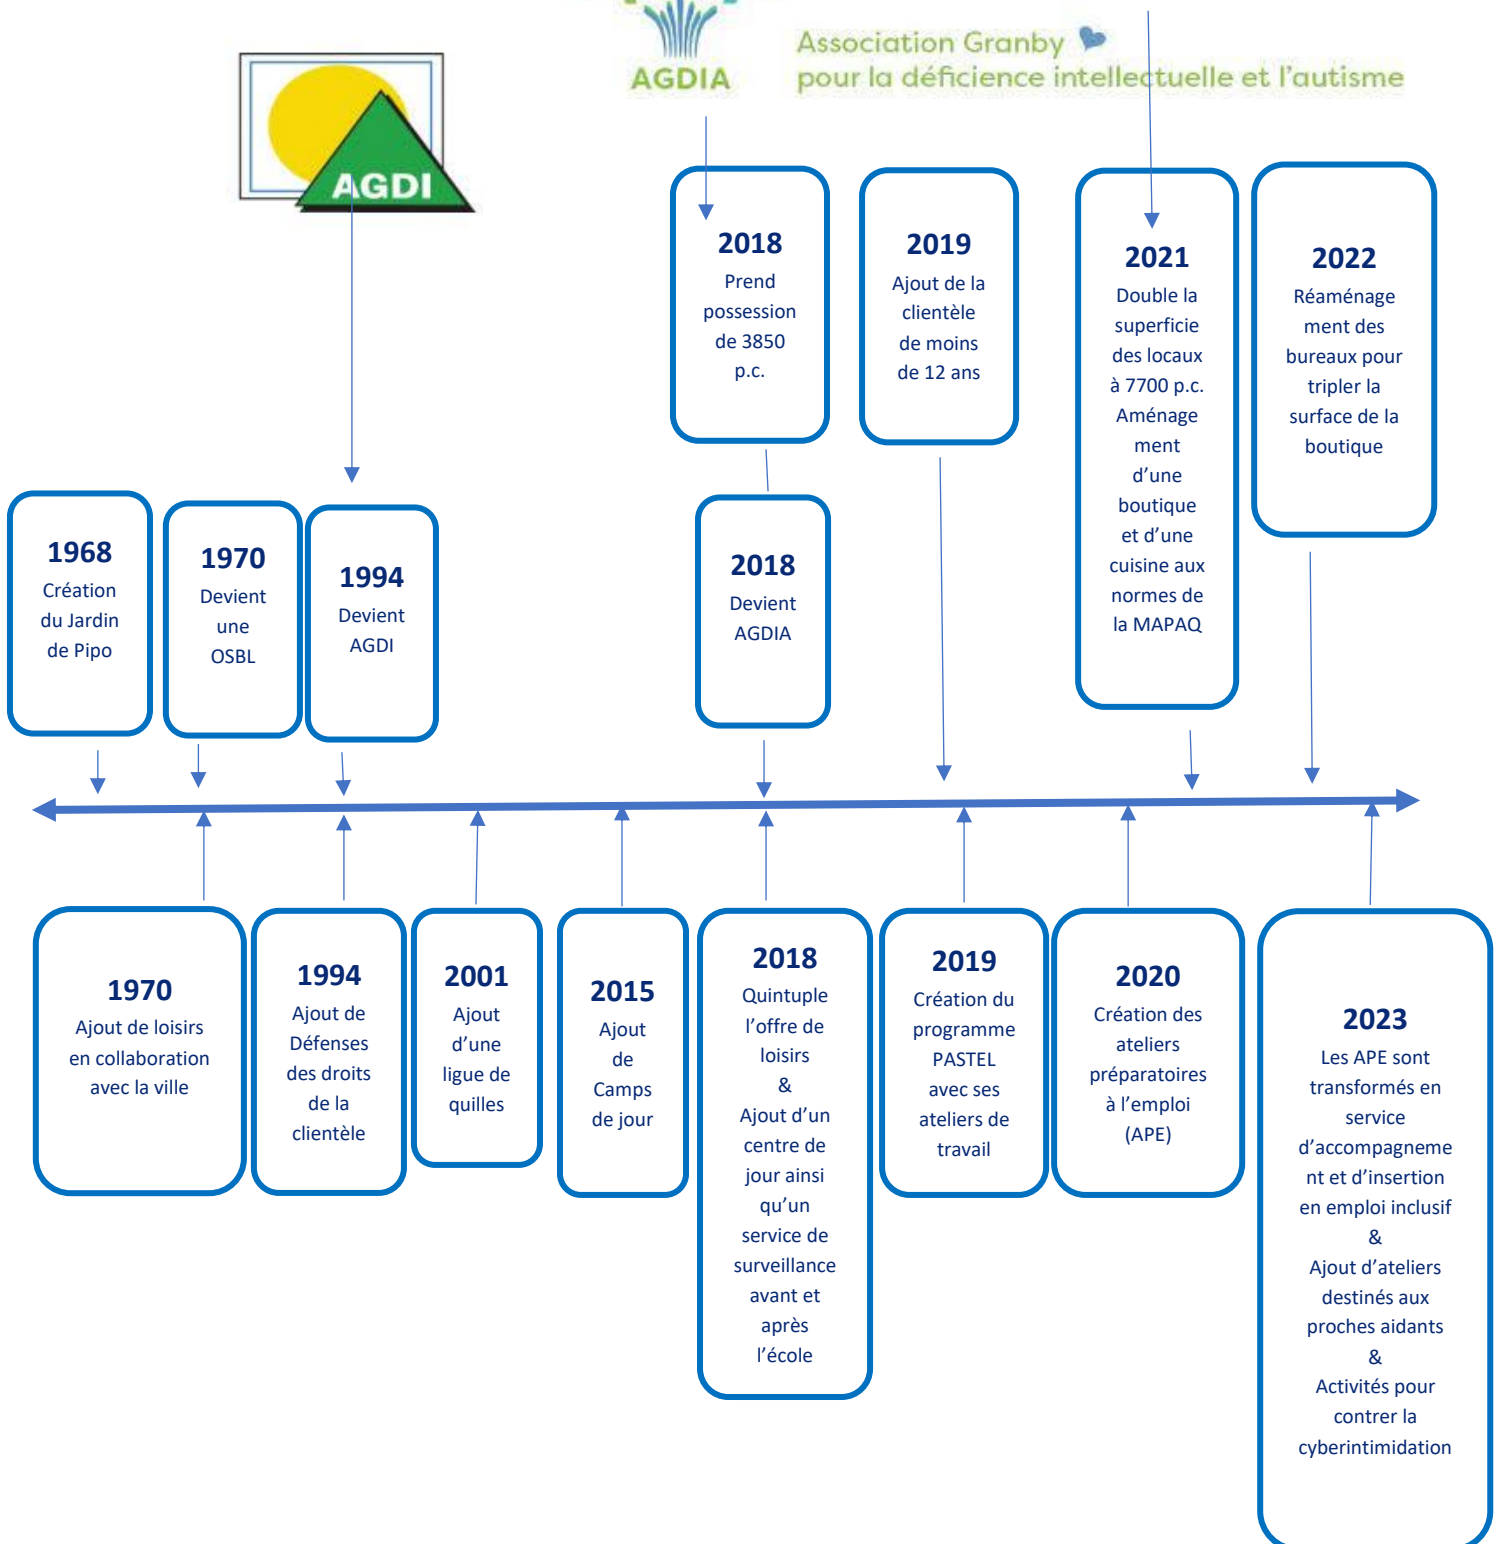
AGDI

AGDIA

Association Granby pour la déficience intellectuelle et l'autisme

2018
Prend possession de 3850 p.c.

2019
Ajout de la clientèle de moins de 12 ans

2021
Double la superficie des locaux à 7700 p.c.
Aménagement d'une boutique et d'une cuisine aux normes de la MAPAQ

2022
Réaménagement des bureaux pour tripler la surface de la boutique

1968
Création du Jardin de Pipo

1970
Devient une OSBL

1994
Devient AGDI

2018
Devient AGDIA

1970
Ajout de loisirs en collaboration avec la ville

1994
Ajout de Défenses des droits de la clientèle

2001
Ajout d'une ligue de quilles

2015
Ajout de Camps de jour

2018
Quintuple l'offre de loisirs
&
Ajout d'un centre de jour ainsi qu'un service de surveillance avant et après l'école

2019
Création du programme PASTEL avec ses ateliers de travail

2020
Création des ateliers préparatoires à l'emploi (APE)

2023
Les APE sont transformés en service d'accompagnement et d'insertion en emploi inclusif
&
Ajout d'ateliers destinés aux proches aidants
&
Activités pour contrer la cyberintimidation